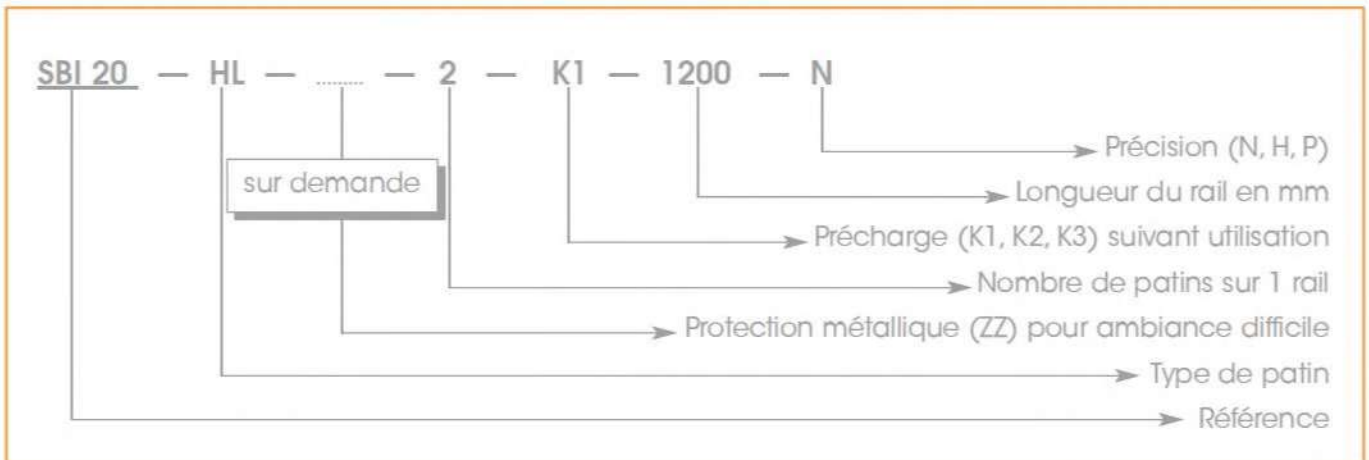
SBI 20 — HL — ........ — 2 — K1 — 1200 — N

sur demande

Précision (N, H, P)

Longueur du rail en mm

Précharge (K1, K2, K3) suivant utilisation

Nombre de patins sur 1 rail

Protection métallique (ZZ) pour ambiance difficile

Type de patin

Référence